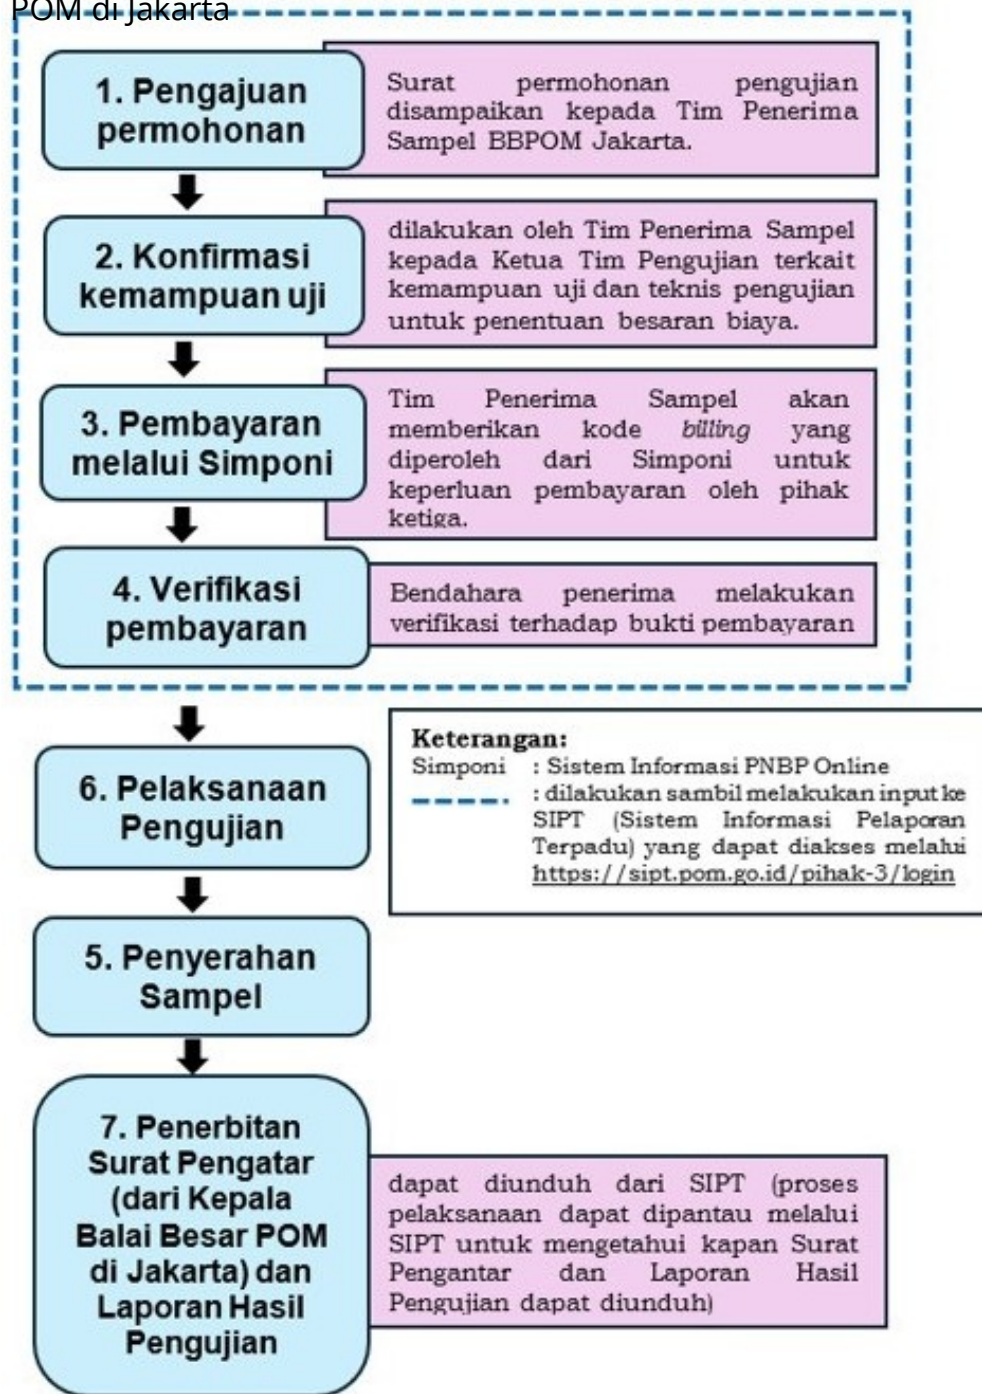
POM di Jakarta

1. Pengajuan permohonan

Surat permohonan pengujian disampaikan kepada Tim Penerima Sampel BBPOM Jakarta.

2. Konfirmasi kemampuan uji

dilakukan oleh Tim Penerima Sampel kepada Ketua Tim Pengujian terkait kemampuan uji dan teknis pengujian untuk penentuan besaran biaya.

3. Pembayaran melalui Simponi

Tim Penerima Sampel akan memberikan kode *billing* yang diperoleh dari Simponi untuk keperluan pembayaran oleh pihak ketiga.

4. Verifikasi pembayaran

Bendahara penerima melakukan verifikasi terhadap bukti pembayaran

6. Pelaksanaan Pengujian

Keterangan:
Simponi : Sistem Informasi PNBP Online
: dilakukan sambil melakukan input ke SIPT (Sistem Informasi Pelaporan Terpadu) yang dapat diakses melalui https://sipt.pom.go.id/pihak-3/login

5. Penyerahan Sampel

7. Penerbitan Surat Pengatar (dari Kepala Balai Besar POM di Jakarta) dan Laporan Hasil Pengujian

dapat diunduh dari SIPT (proses pelaksanaan dapat dipantau melalui SIPT untuk mengetahui kapan Surat Pengantar dan Laporan Hasil Pengujian dapat diunduh)